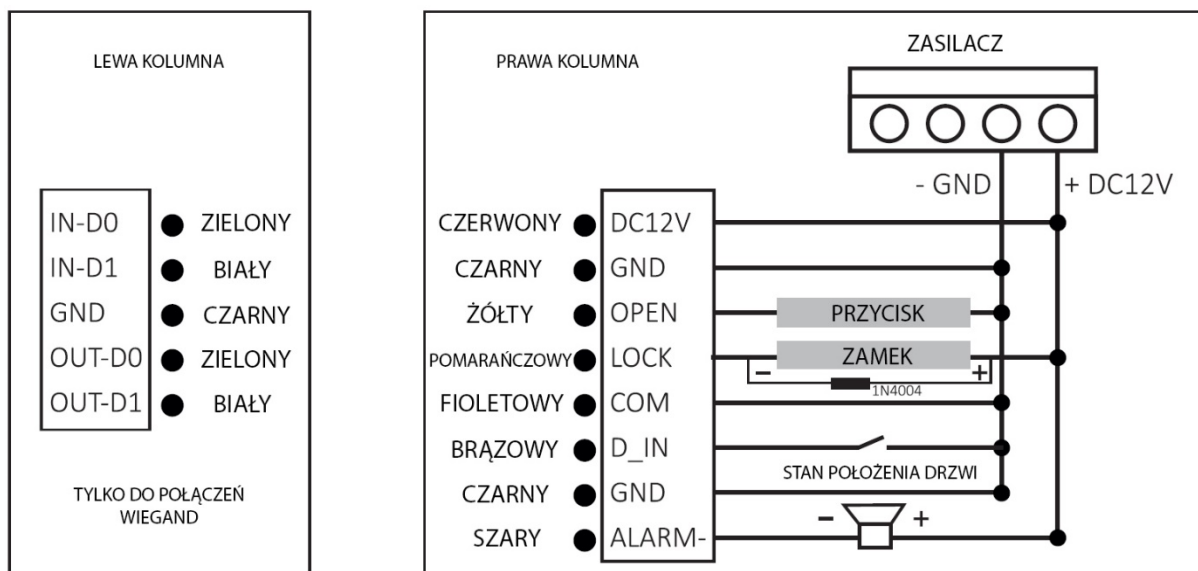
LEWA KOLUMNA

| IN-D0 | ZIELONY |
|---|---|
| IN-D1 | BIAŁY |
| GND | CZARNY |
| OUT-D0 | ZIELONY |
| OUT-D1 | BIAŁY |

TYLKO DO POŁĄCZEŃ WIEGAND

PRAWA KOLUMNA

ZASILACZ

- GND

+ DC12V

| CZERWONY | DC12V |
|---|---|
| CZARNY | GND |
| ŻÓŁTY | OPEN |
| POMARAŃCZOWY | LOCK |
| FIOLETOWY | COM |
| BRĄZOWY | D_IN |
| CZARNY | GND |
| SZARY | ALARM- |

PRZYCISK

ZAMEK

–

+

1N4004

STAN POŁOŻENIA DRZWI

–

+